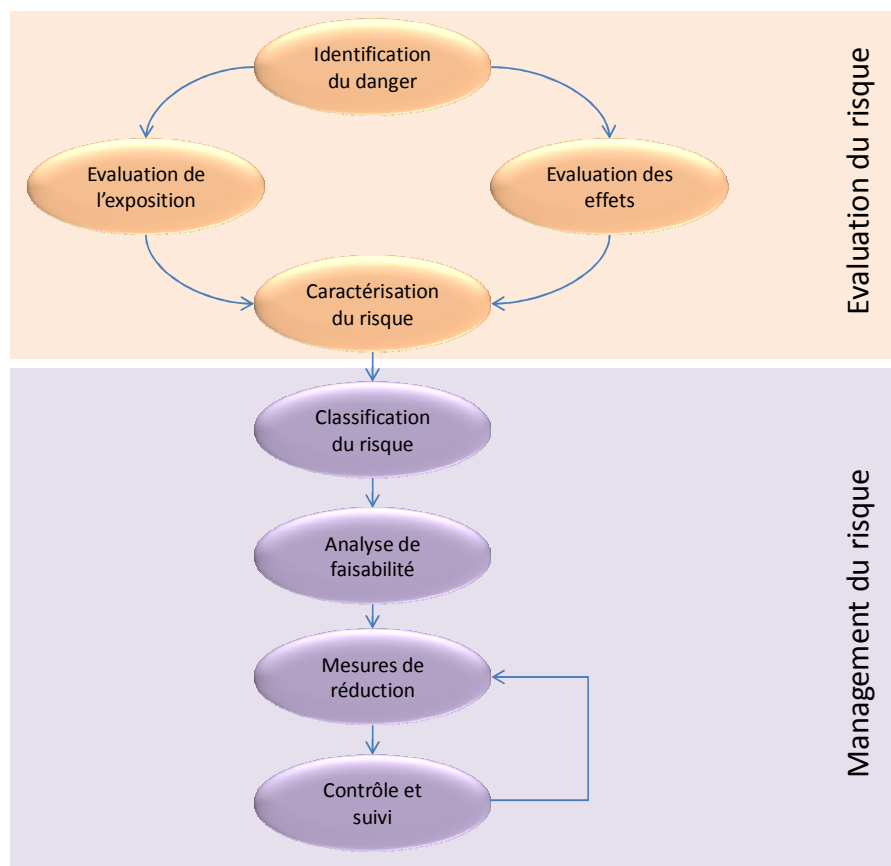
Identification du danger

Evaluation de l'exposition

Evaluation des effets

Caractérisation du risque

Evaluation du risque

Classification du risque

Analyse de faisabilité

Mesures de réduction

Contrôle et suivi

Management du risque